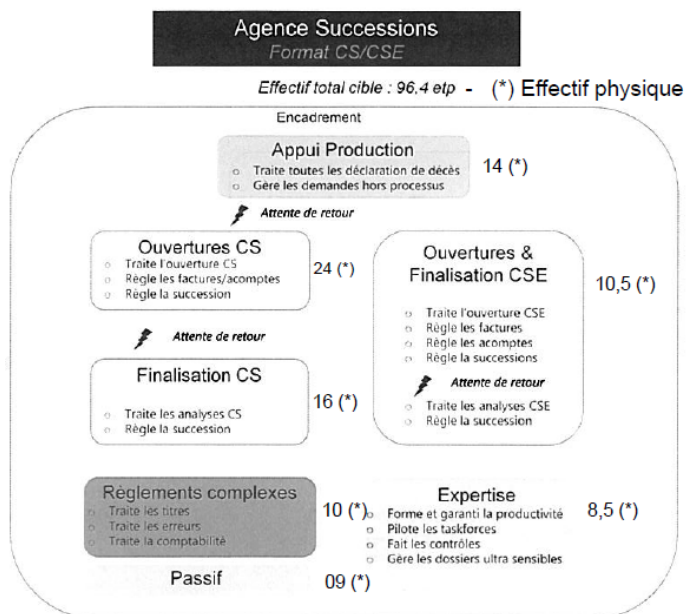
Agence Successions
Format CS/CSE

Effectif total cible : 96,4 etp - (*) Effectif physique

Encadrement

Appui Production
- Traite toutes les déclaration de décès
- Gère les demandes hors processus

14 (*)

Attente de retour

Ouvertures CS
- Traite l'ouverture CS
- Règle les factures/acomptes
- Règle la succession

24 (*)

Attente de retour

Finalisation CS
- Traite les analyses CS
- Règle la succession

16 (*)

Ouvertures & Finalisation CSE
- Traite l'ouverture CSE
- Règle les factures
- Règle les acomptes
- Règle la successions

Attente de retour

- Traite les analyses CSE
- Règle la succession

10,5 (*)

Règlements complexes
- Traite les titres
- Traite les erreurs
- Traite la comptabilité

10 (*)

Expertise
- Forme et garanti la productivité
- Pilote les taskforces
- Fait les contrôles
- Gère les dossiers ultra sensibles

8,5 (*)

Passif

09 (*)